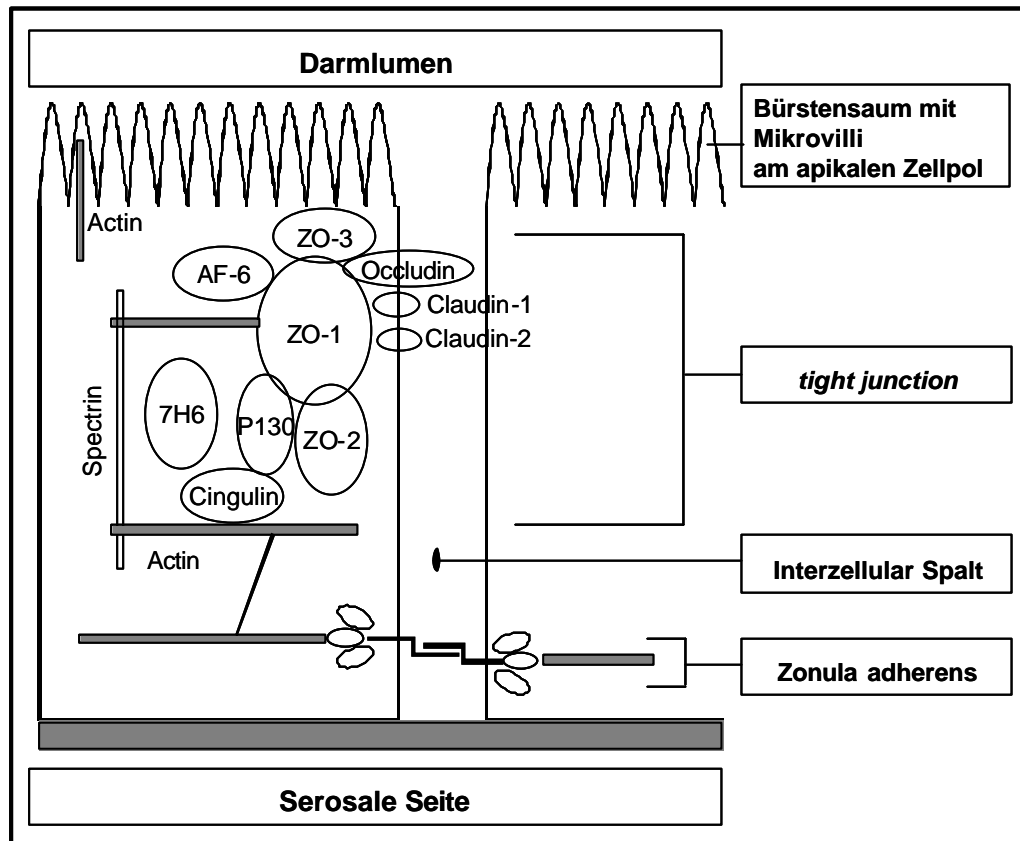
Darmlumen

Bürstensaum mit Mikrovilli am apikalen Zellpol

Actin

ZO-3

AF-6

Occludin

Claudin-1

Claudin-2

ZO-1

tight junction

Spectrin

7H6

P130

ZO-2

Cingulin

Actin

Interzellular Spalt

Zonula adherens

Serosale Seite